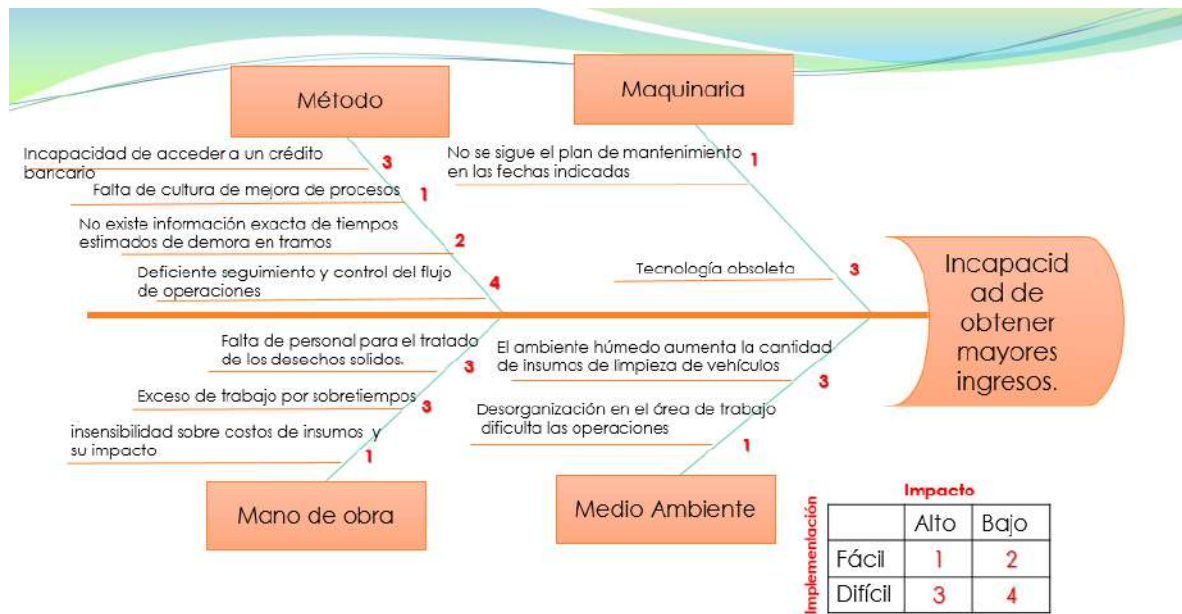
Método

Maquinaria

Incapacidad de acceder a un crédito bancario 3

Falta de cultura de mejora de procesos 1

No existe información exacta de tiempos estimados de demora en tramos 2

Deficiente seguimiento y control del flujo de operaciones 4

No se sigue el plan de mantenimiento en las fechas indicadas 1

Tecnología obsoleta 3

Incapacidad de obtener mayores ingresos.

Falta de personal para el tratado de los desechos solidos. 3

Exceso de trabajo por sobretiempos 3

insensibilidad sobre costos de insumos y su impacto 1

El ambiente húmedo aumenta la cantidad de insumos de limpieza de vehículos 3

Desorganización en el área de trabajo dificulta las operaciones 1

Mano de obra

Medio Ambiente

Impacto

Implementación

| | Alto | Bajo |
|---|---|---|
| Fácil | 1 | 2 |
| Difícil | 3 | 4 |